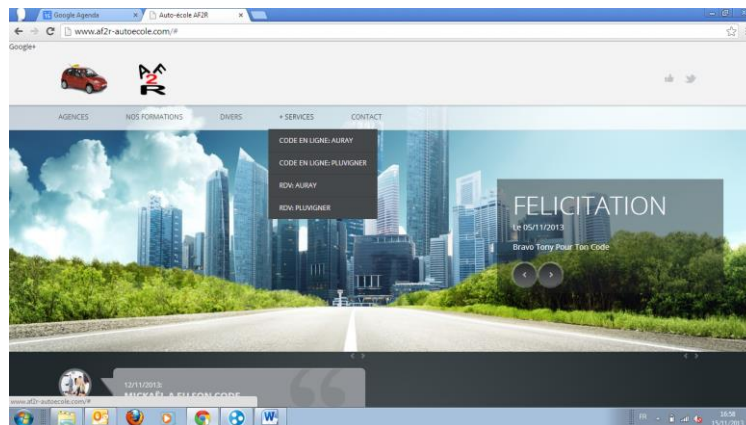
Google Agenda
Auto-école AF2R
www.af2r-autoecole.com/#
Google+

AGENCES
NOS FORMATIONS
DIVERS
+ SERVICES
CONTACT

CODE EN LIGNE: AURAY
CODE EN LIGNE: PLUVIGNER
RDV: AURAY
RDV: PLUVIGNER

FELICITATION
Le 05/11/2013
Bravo Tony Pour Ton Code

12/11/2013:
MICKAËL A EU SON CODE

www.af2r-autoecole.com/#
FR
16:58
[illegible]